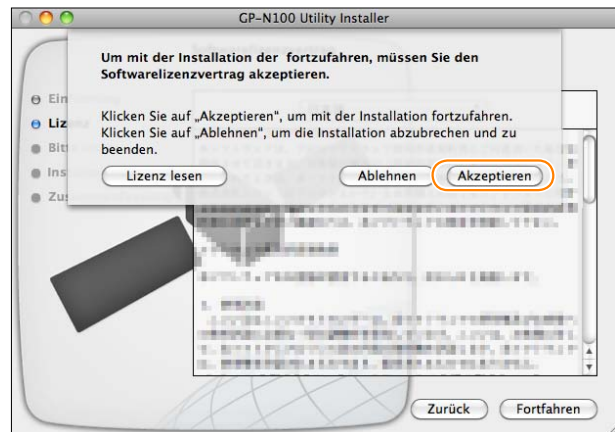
GP-N100 Utility Installer

Um mit der Installation der fortzufahren, müssen Sie den Softwarelizenzvertrag akzeptieren.

Klicken Sie auf „Akzeptieren", um mit der Installation fortzufahren. Klicken Sie auf „Ablehnen", um die Installation abzubrechen und zu beenden.

Lizenz lesen

Ablehnen

Akzeptieren

Ein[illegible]

Liz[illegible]

Bitt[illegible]

Ins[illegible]

Zus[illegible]

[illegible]

Zurück

Fortfahren